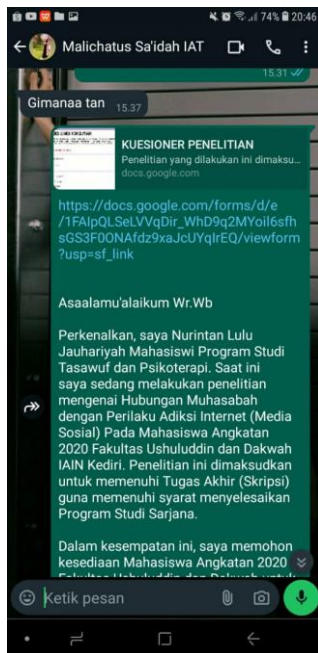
74% 20:46

Malichatus Sa'idah IAT

15.31

Gimanaa tan 15.37

KUESIONER PENELITIAN
KUESIONER PENELITIAN
Penelitian yang dilakukan ini dimaksu...
docs.google.com

https://docs.google.com/forms/d/e/1FAIpQLSeLVVqDir_WhD9q2MYoil6fhsGS3F0ONAfdz9xaJcUYqIrEQ/viewform?usp=sf_link

Asaalamu'alaikum Wr.Wb

Perkenalkan, saya Nurintan Lulu Jauhariyah Mahasiswi Program Studi Tasawuf dan Psikoterapi. Saat ini saya sedang melakukan penelitian mengenai Hubungan Muhasabah dengan Perilaku Adiksi Internet (Media Sosial) Pada Mahasiswa Angkatan 2020 Fakultas Ushuluddin dan Dakwah IAIN Kediri. Penelitian ini dimaksudkan untuk memenuhi Tugas Akhir (Skripsi) guna memenuhi syarat menyelesaikan Program Studi Sarjana.

Dalam kesempatan ini, saya memohon kesediaan Mahasiswa Angkatan 2020 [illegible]

Ketik pesan